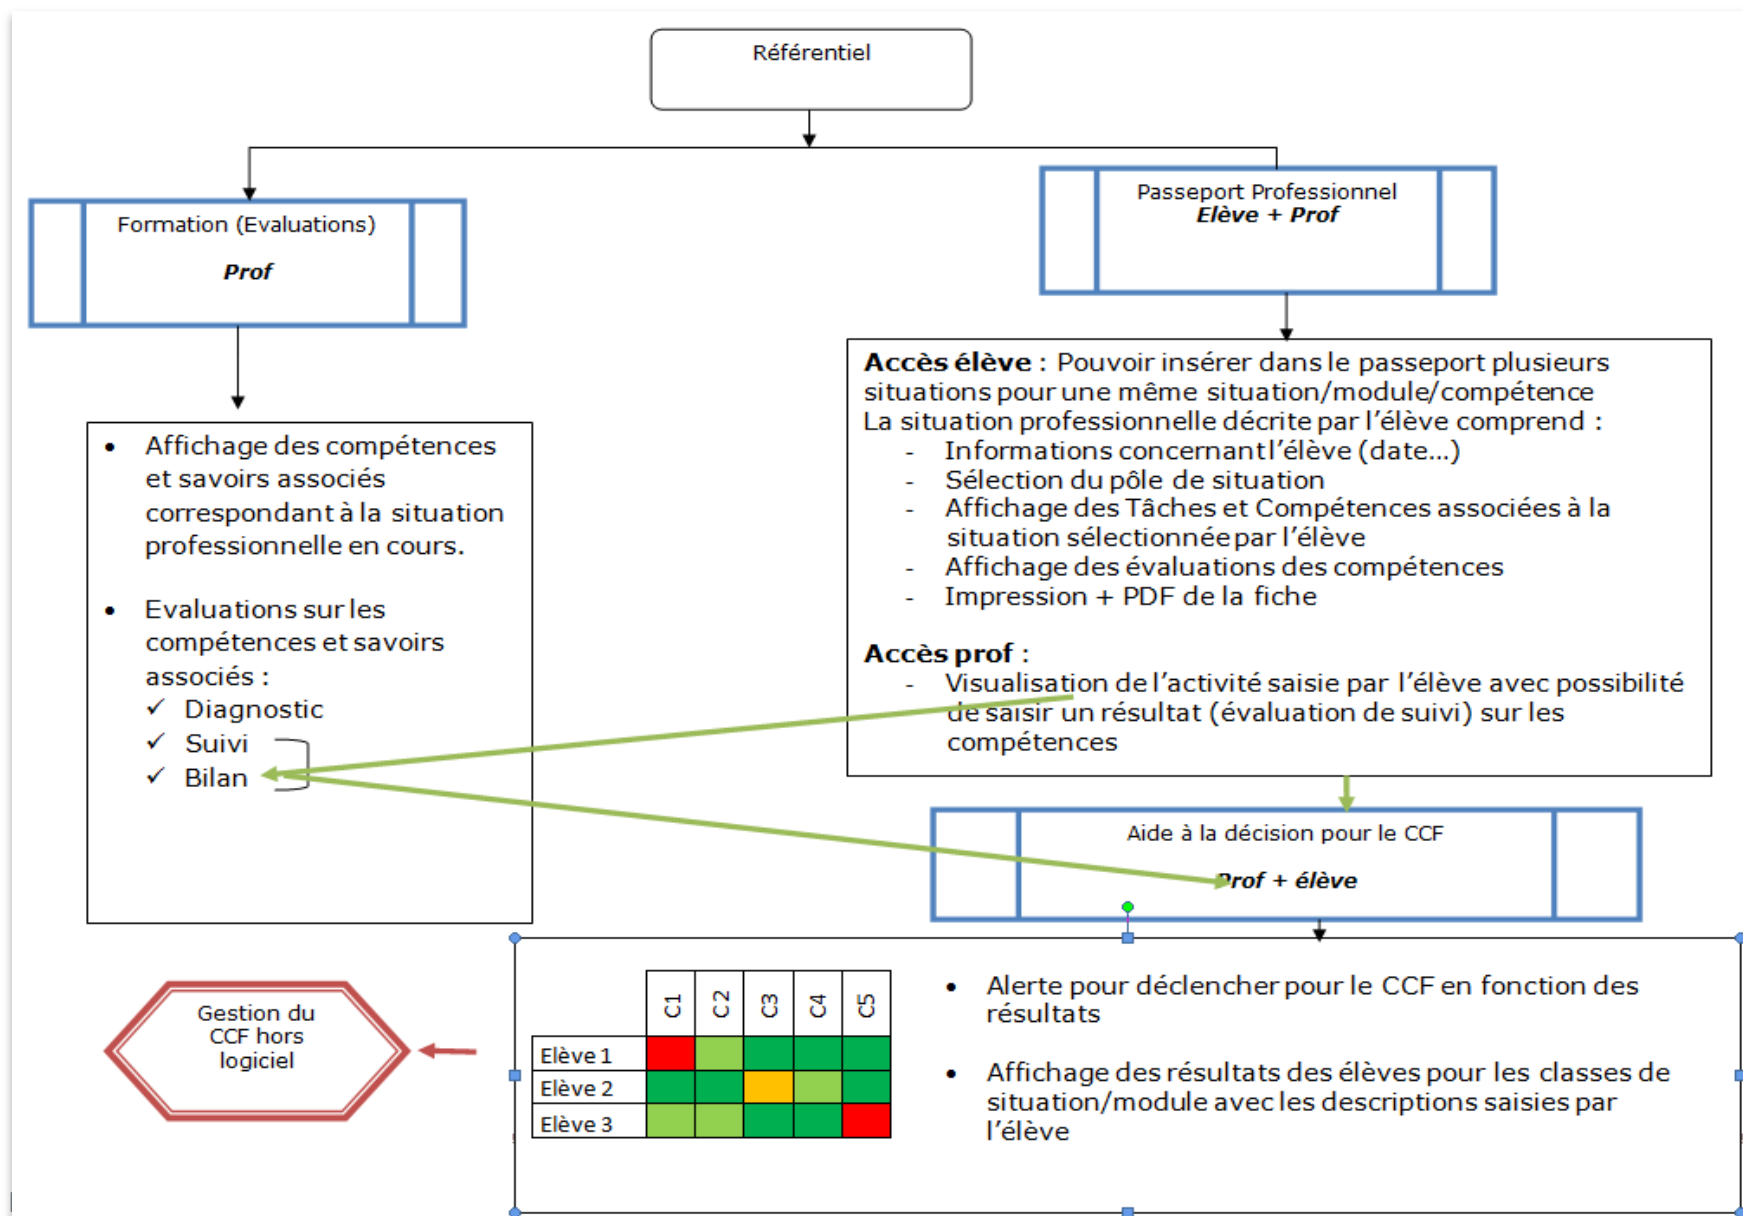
Référentiel

Formation (Evaluations)

Prof

Passeport Professionnel
Elève + Prof

- Affichage des compétences et savoirs associés correspondant à la situation professionnelle en cours.
- Evaluations sur les compétences et savoirs associés :
✓ Diagnostic
✓ Suivi
✓ Bilan

**Accès élève :** Pouvoir insérer dans le passeport plusieurs situations pour une même situation/module/compétence
La situation professionnelle décrite par l'élève comprend :
- Informations concernant l'élève (date…)
- Sélection du pôle de situation
- Affichage des Tâches et Compétences associées à la situation sélectionnée par l'élève
- Affichage des évaluations des compétences
- Impression + PDF de la fiche

**Accès prof :**
- Visualisation de l'activité saisie par l'élève avec possibilité de saisir un résultat (évaluation de suivi) sur les compétences

Aide à la décision pour le CCF

Prof + élève

Gestion du CCF hors logiciel

| | C1 | C2 | C3 | C4 | C5 |
|---|---|---|---|---|---|
| Elève 1 | | | | | |
| Elève 2 | | | | | |
| Elève 3 | | | | | |

- Alerte pour déclencher pour le CCF en fonction des résultats
- Affichage des résultats des élèves pour les classes de situation/module avec les descriptions saisies par l'élève